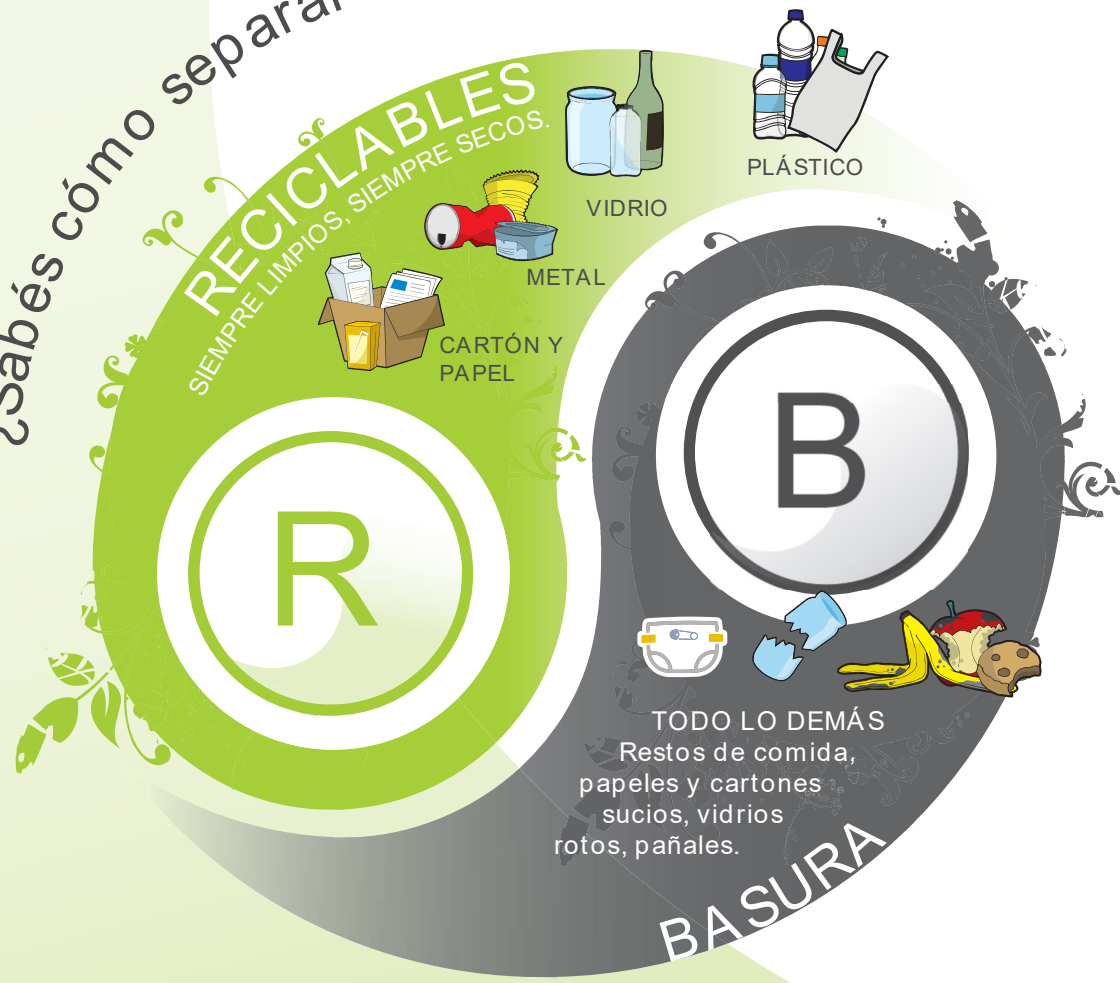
¿Sabés cómo separar

RECICLABLES
SIEMPRE LIMPIOS, SIEMPRE SECOS.

PLÁSTICO

VIDRIO

METAL

CARTÓN Y PAPEL

R

B

TODO LO DEMÁS
Restos de comida, papeles y cartones sucios, vidrios rotos, pañales.

BASURA